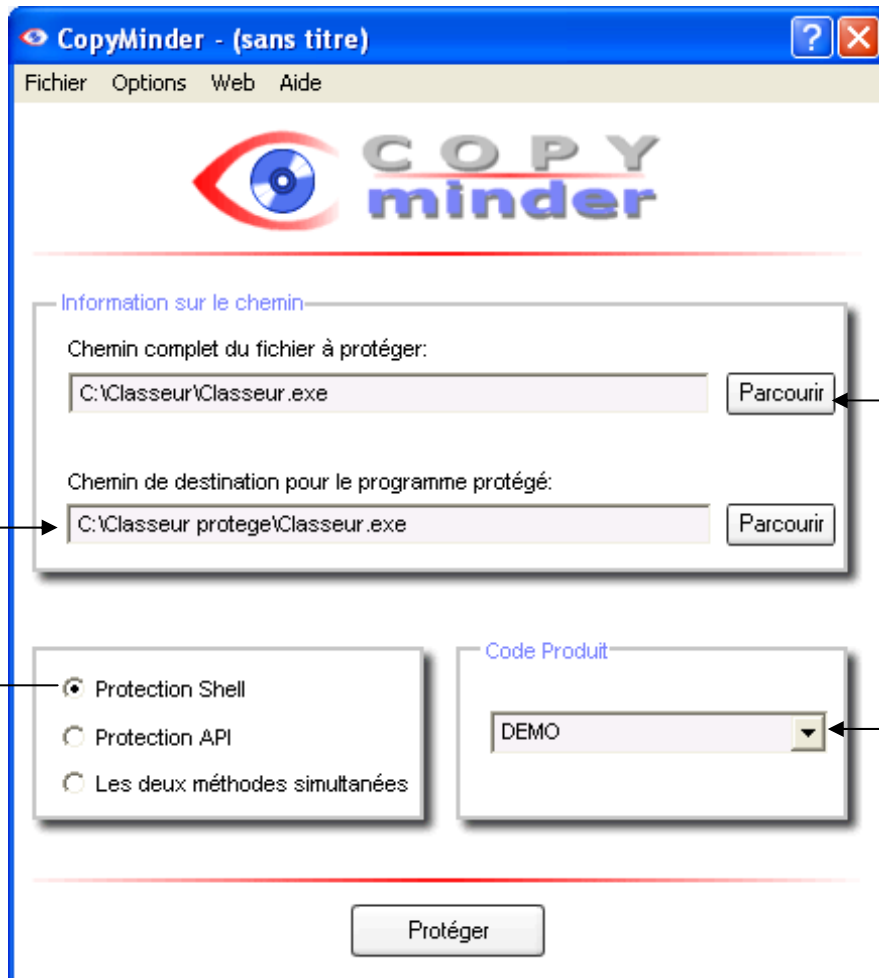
CopyMinder - (sans titre)

Fichier Options Web Aide

COPY minder

Information sur le chemin

Chemin complet du fichier à protéger:

C:\Classeur\Classeur.exe

Parcourir

Chemin de destination pour le programme protégé:

C:\Classeur protege\Classeur.exe

Parcourir

Protection Shell

Protection API

Les deux méthodes simultanées

Code Produit

DEMO

Protéger